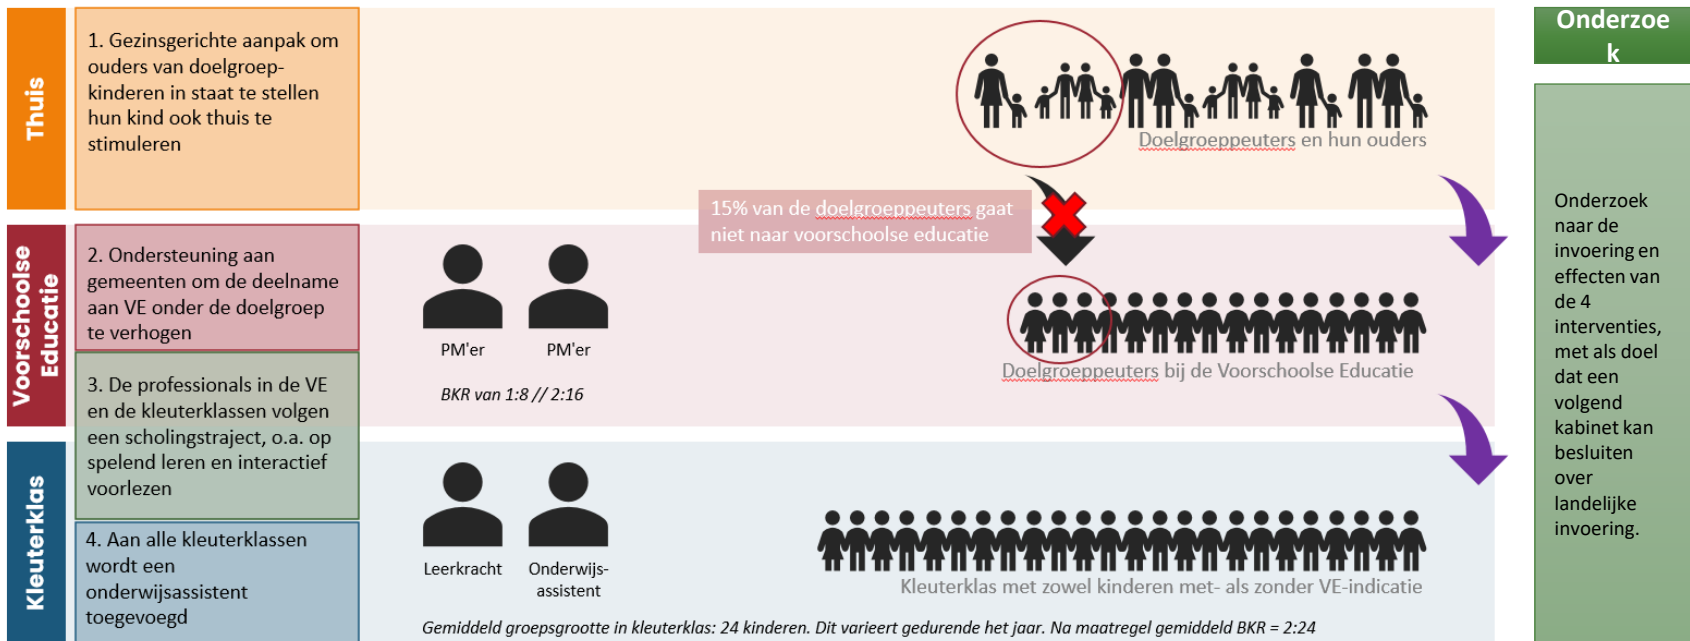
Thuis

1. Gezinsgerichte aanpak om ouders van doelgroepkinderen in staat te stellen hun kind ook thuis te stimuleren

Doelgroeppeuters en hun ouders

Onderzoek

15% van de doelgroeppeuters gaat niet naar voorschoolse educatie

Voorschoolse Educatie

2. Ondersteuning aan gemeenten om de deelname aan VE onder de doelgroep te verhogen

PM'er

PM'er

Doelgroeppeuters bij de Voorschoolse Educatie

3. De professionals in de VE en de kleuterklassen volgen een scholingstraject, o.a. op spelend leren en interactief voorlezen

BKR van 1:8 // 2:16

Kleuterklas

4. Aan alle kleuterklassen wordt een onderwijsassistent toegevoegd

Leerkracht

Onderwijs-assistent

Kleuterklas met zowel kinderen met- als zonder VE-indicatie

Gemiddeld groepsgrootte in kleuterklas: 24 kinderen. Dit varieert gedurende het jaar. Na maatregel gemiddeld BKR = 2:24

Onderzoek naar de invoering en effecten van de 4 interventies, met als doel dat een volgend kabinet kan besluiten over landelijke invoering.